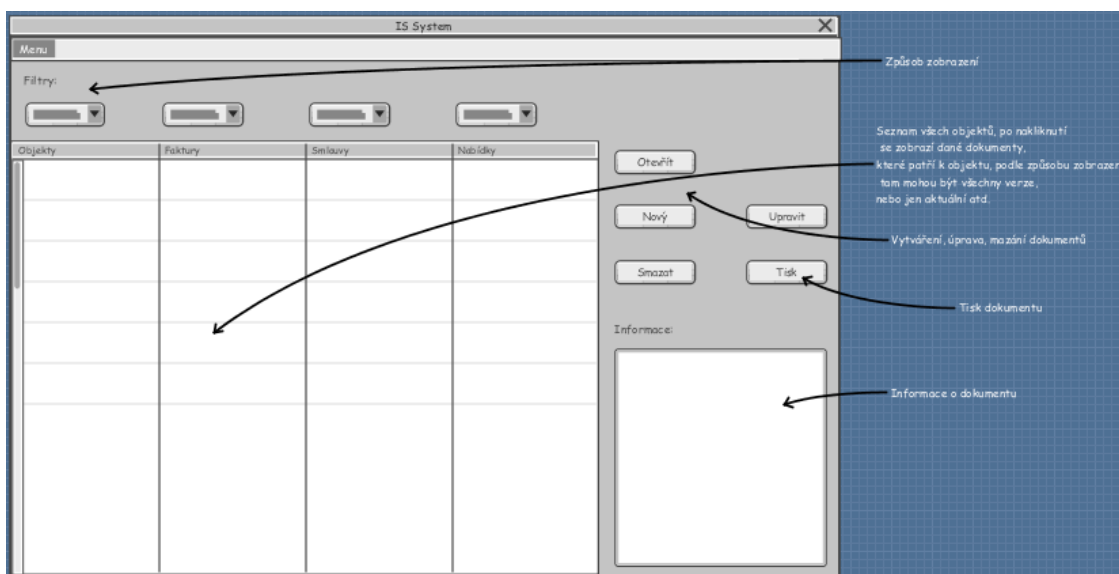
IS System

Menu

Filtry:

| Objekty | Faktury | Smlouvy | Nabídky |
|---|---|---|---|

Otevřít

Nový

Upravit

Smazat

Tisk

Informace:

Způsob zobrazení

Seznam všech objektů, po nakliknutí se zobrazí dané dokumenty, které patří k objektu, podle způsobu zobrazen tam mohou být všechny verze, nebo jen aktuální atd.

Vytváření, úprava, mazání dokumentů

Tisk dokumentu

Informace o dokumentu